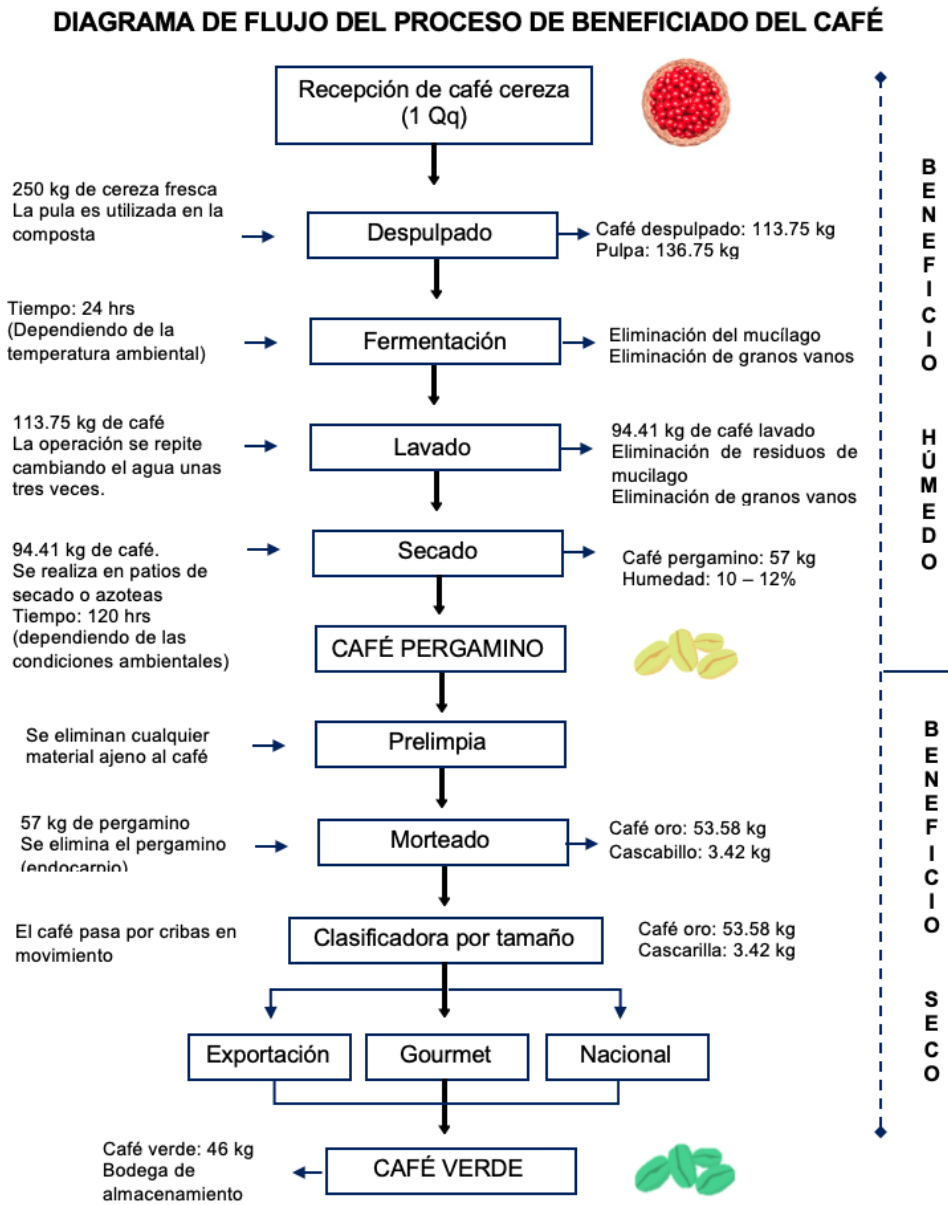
DIAGRAMA DE FLUJO DEL PROCESO DE BENEFICIADO DEL CAFÉ

Recepción de café cereza (1 Qq)

250 kg de cereza fresca
La pula es utilizada en la composta

Despulpado

Café despulpado: 113.75 kg
Pulpa: 136.75 kg

Tiempo: 24 hrs
(Dependiendo de la temperatura ambiental)

Fermentación

Eliminación del mucílago
Eliminación de granos vanos

113.75 kg de café
La operación se repite cambiando el agua unas tres veces.

Lavado

94.41 kg de café lavado
Eliminación de residuos de mucilago
Eliminación de granos vanos

94.41 kg de café.
Se realiza en patios de secado o azoteas
Tiempo: 120 hrs
(dependiendo de las condiciones ambientales)

Secado

Café pergamino: 57 kg
Humedad: 10 – 12%

CAFÉ PERGAMINO

BENEFICIO HÚMEDO

Se eliminan cualquier material ajeno al café

Prelimpia

57 kg de pergamino
Se elimina el pergamino (endocarpio)

Morteado

Café oro: 53.58 kg
Cascabillo: 3.42 kg

El café pasa por cribas en movimiento

Clasificadora por tamaño

Café oro: 53.58 kg
Cascarilla: 3.42 kg

Exportación

Gourmet

Nacional

Café verde: 46 kg
Bodega de almacenamiento

CAFÉ VERDE

BENEFICIO SECO